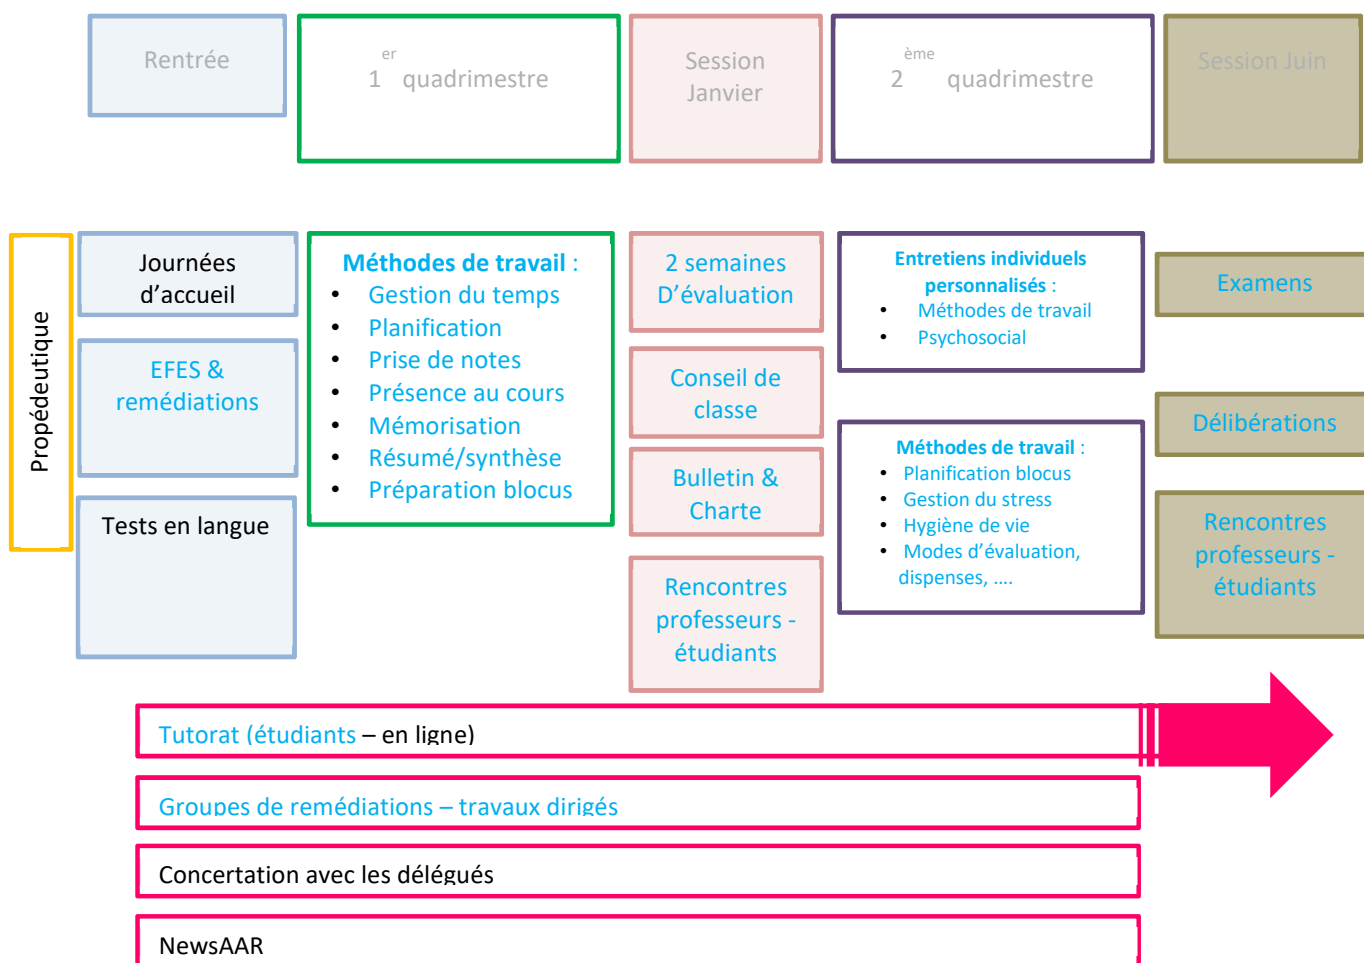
Rentrée

1$^{er}$ quadrimestre

Session Janvier

2$^{ème}$ quadrimestre

Session Juin

Propédeutique

Journées d'accueil

EFES & remédiations

Tests en langue

Méthodes de travail :
- Gestion du temps
- Planification
- Prise de notes
- Présence au cours
- Mémorisation
- Résumé/synthèse
- Préparation blocus

2 semaines D'évaluation

Conseil de classe

Bulletin & Charte

Rencontres professeurs - étudiants

Entretiens individuels personnalisés :
- Méthodes de travail
- Psychosocial

Méthodes de travail :
- Planification blocus
- Gestion du stress
- Hygiène de vie
- Modes d'évaluation, dispenses, ....

Examens

Délibérations

Rencontres professeurs - étudiants

Tutorat (étudiants – en ligne)

Groupes de remédiations – travaux dirigés

Concertation avec les délégués

NewsAAR